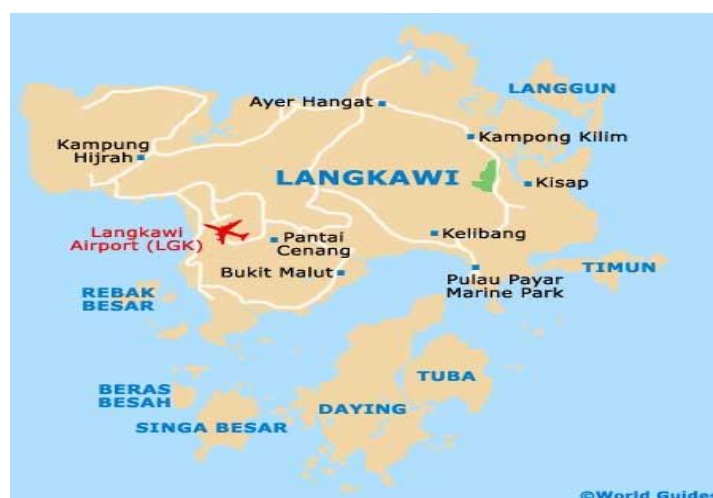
LANGGUN

Ayer Hangat

Kampung Hijrah

Kampong Kilim

LANGKAWI

Kisap

Langkawi Airport (LGK)

Pantai Cenang

Kelibang

Bukit Malut

Pulau Payar Marine Park

TIMUN

REBAK BESAR

BERAS BESAH

TUBA

DAYING

SINGA BESAR

©World Guide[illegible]